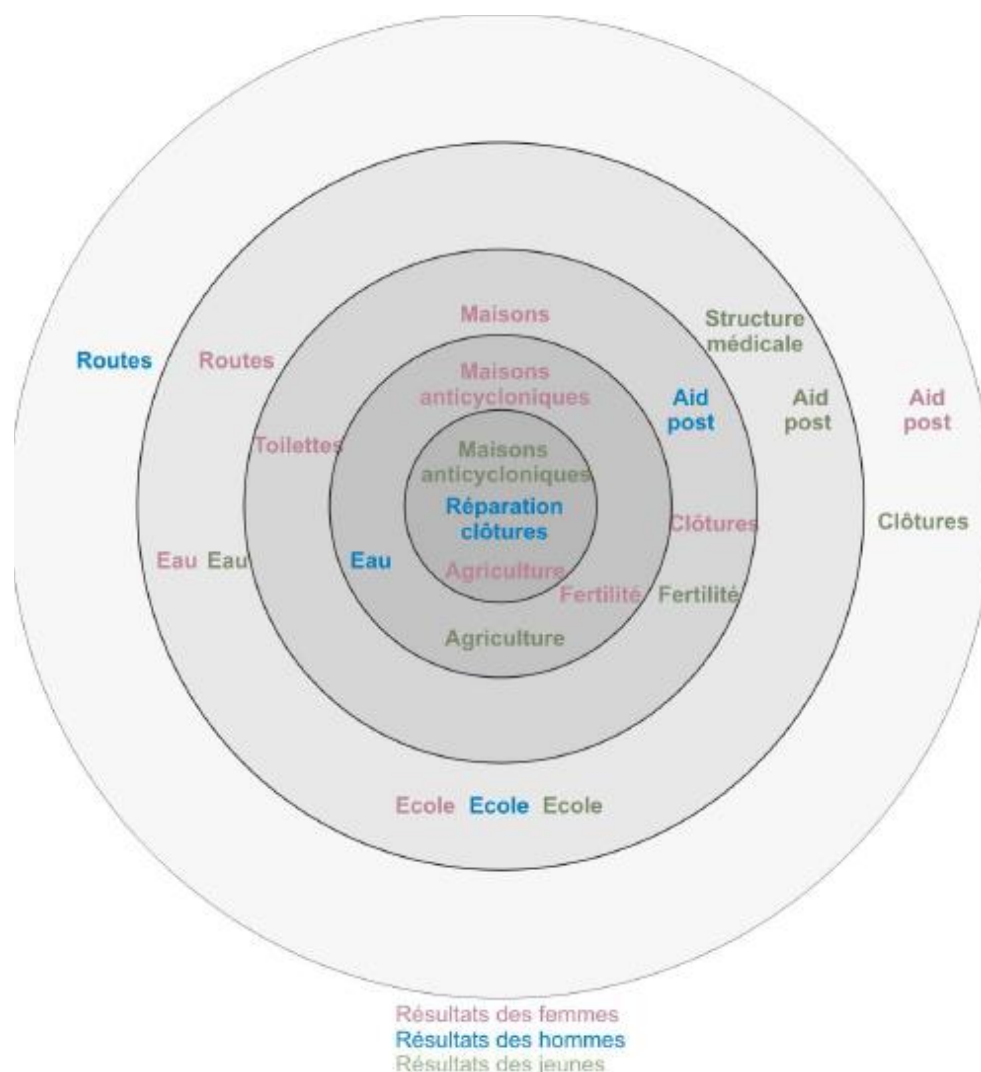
Maisons

Structure médicale

Routes

Routes

Maisons anticycloniques

Aid post

Aid post

Aid post

Toilettes

Maisons anticycloniques

Réparation clôtures

Clôtures

Clôtures

Eau Eau

Eau

Agriculture

Fertilité

Fertilité

Agriculture

Ecole Ecole Ecole

Résultats des femmes
Résultats des hommes
Résultats des jeunes